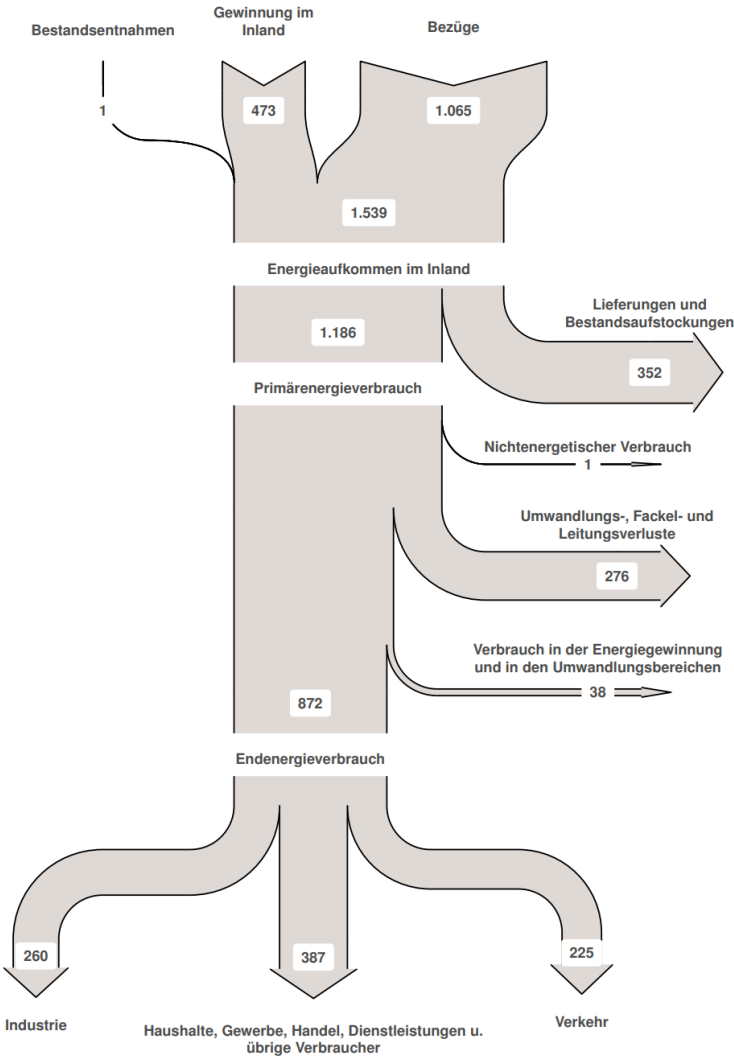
Bestandsentnahmen

Gewinnung im Inland

Bezüge

1

473

1.065

1.539

Energieaufkommen im Inland

1.186

Lieferungen und Bestandsaufstockungen

352

Primärenergieverbrauch

Nichtenergetischer Verbrauch

1

Umwandlungs-, Fackel- und Leitungsverluste

276

Verbrauch in der Energiegewinnung und in den Umwandlungsbereichen

38

872

Endenergieverbrauch

260

387

225

Industrie

Haushalte, Gewerbe, Handel, Dienstleistungen u. übrige Verbraucher

Verkehr